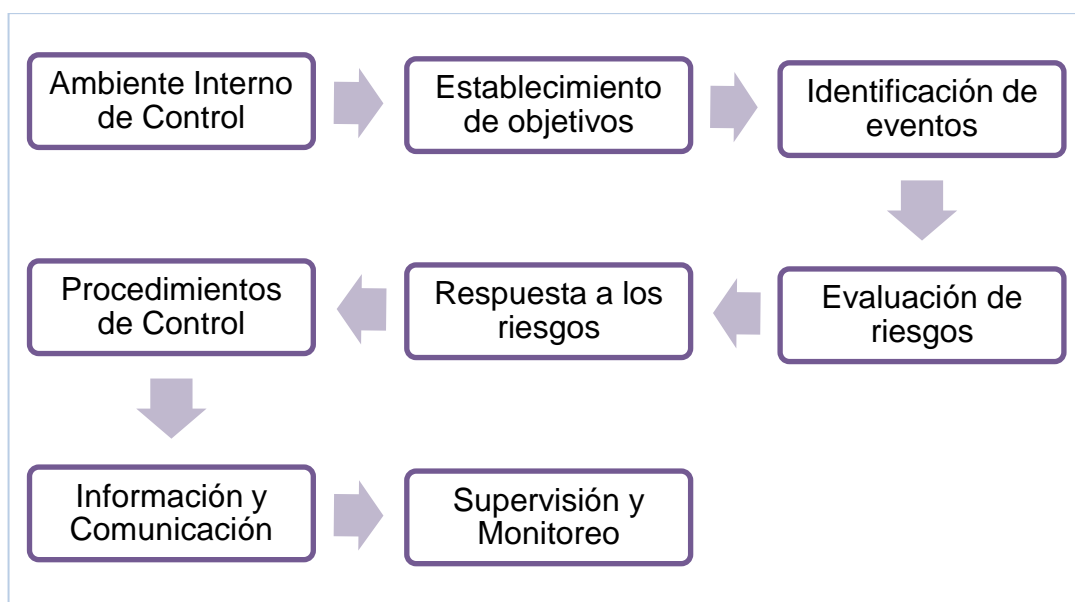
Ambiente Interno de Control

Establecimiento de objetivos

Identificación de eventos

Evaluación de riesgos

Respuesta a los riesgos

Procedimientos de Control

Información y Comunicación

Supervisión y Monitoreo